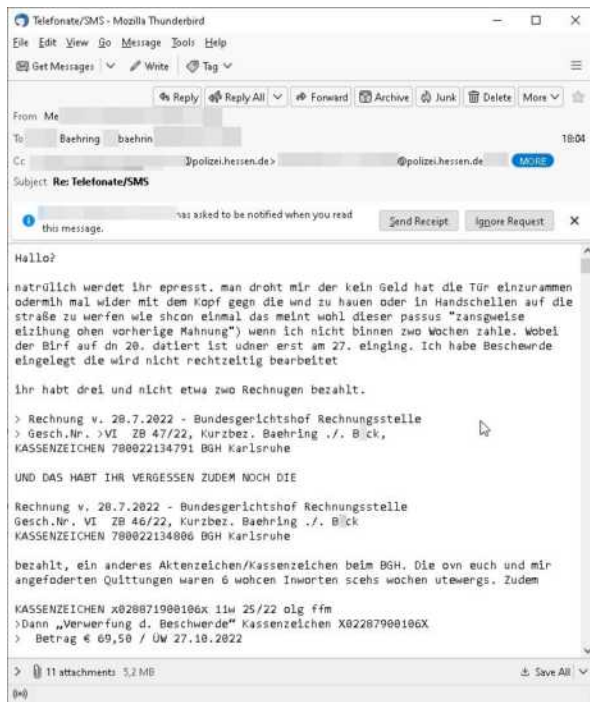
Telefonate/SMS - Mozilla Thunderbird

File Edit View Go Message Tools Help

Get Messages | Write | Tag

Reply | Reply All | Forward | Archive | Junk | Delete | More

From Me

To Baehring baehrin

18:04

Cc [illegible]polizei.hessen.de> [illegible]@polizei.hessen.de MORE

Subject Re: Telefonate/SMS

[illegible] has asked to be notified when you read this message. Send Receipt | Ignore Request

Hallo?

natrülich werdet ihr epresst. man droht mir der kein Geld hat die Tür einzurammen odermih mal wider mit dem Kopf gegn die wnd zu hauen oder in Handschellen auf die straße zu werfen wie shcon einmal das meint wohl dieser passus "zansgweise eizihung ohen vorherige Mahnung") wenn ich nicht binnen zwo Wochen zahle. Wobei der Birf auf dn 20. datiert ist udner erst am 27. einging. Ich habe Beschewrde eingelegt die wird nicht rechtzeitig bearbeitet

ihr habt drei und nicht etwa zwo Rechnungen bezahlt.

> Rechnung v. 28.7.2022 - Bundesgerichtshof Rechnungsstelle
> Gesch.Nr. >VI ZB 47/22, Kurzbez. Baehring ./. B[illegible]ck,
KASSENZEICHEN 780022134791 BGH Karlsruhe

UND DAS HABT IHR VERGESSEN ZUDEM NOCH DIE

Rechnung v. 28.7.2022 - Bundesgerichtshof Rechnungsstelle
Gesch.Nr. VI ZB 46/22, Kurzbez. Baehring ./. B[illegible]ck
KASSENZEICHEN 780022134806 BGH Karlsruhe

bezahlt, ein anderes Aktenzeichen/Kassenzeichen beim BGH. Die ovn euch und mir angefoderten Quittungen waren 6 wohcen Inworten scehs wochen utewergs. Zudem

KASSENZEICHEN x028871900106x 11w 25/22 olg ffm
>Dann „Verwerfung d. Beschwerde" Kassenzeichen X02287900106X
> Betrag € 69,50 / ÜW 27.10.2022

11 attachments 5,2 MB

Save All